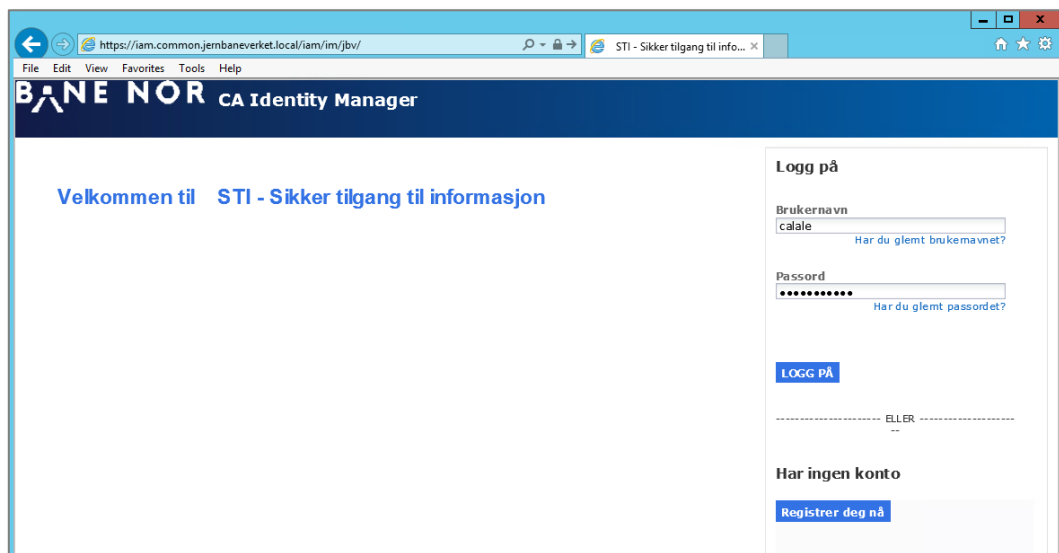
https://iam.common.jernbaneverket.local/iam/im/jbv/

STI - Sikker tilgang til info... ×

File Edit View Favorites Tools Help

BANE NOR CA Identity Manager

Velkommen til STI - Sikker tilgang til informasjon

Logg på

Brukernavn

calale

Har du glemt brukernavnet?

Passord

•••••••••••

Har du glemt passordet?

LOGG PÅ

---------------------- ELLER ----------------------

Har ingen konto

Registrer deg nå